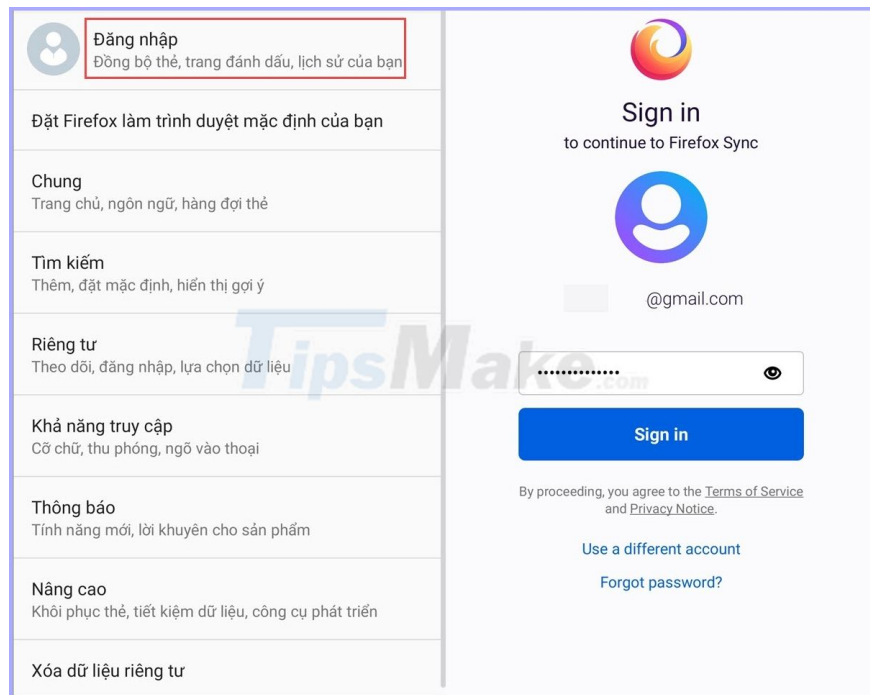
Đăng nhập
Đồng bộ thẻ, trang đánh dấu, lịch sử của bạn

Đặt Firefox làm trình duyệt mặc định của bạn

Chung
Trang chủ, ngôn ngữ, hàng đợi thẻ

Tìm kiếm
Thêm, đặt mặc định, hiển thị gợi ý

Riêng tư
Theo dõi, đăng nhập, lựa chọn dữ liệu

Khả năng truy cập
Cỡ chữ, thu phóng, ngõ vào thoại

Thông báo
Tính năng mới, lời khuyên cho sản phẩm

Nâng cao
Khôi phục thẻ, tiết kiệm dữ liệu, công cụ phát triển

Xóa dữ liệu riêng tư

Sign in
to continue to Firefox Sync

@gmail.com

••••••••••••••

Sign in

By proceeding, you agree to the Terms of Service and Privacy Notice.

Use a different account

Forgot password?

TipsMake.com